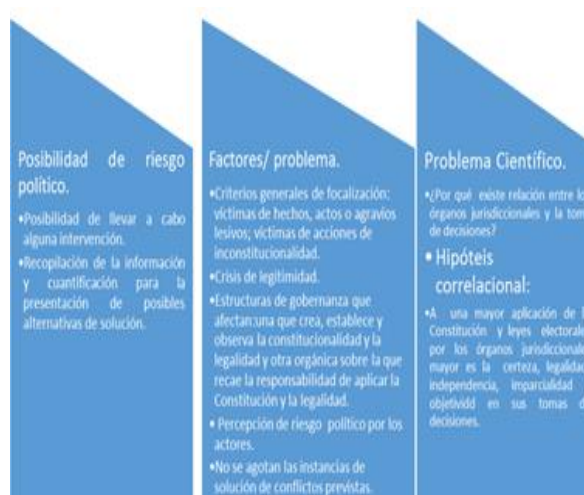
Posibilidad de riesgo político.

•Posibilidad de llevar a cabo alguna intervención.

•Recopilación de la información y cuantificación para la presentación de posibles alternativas de solución.

Factores/ problema.

•Criterios generales de focalización: víctimas de hechos, actos o agravios lesivos; víctimas de acciones de inconstitucionalidad.

•Crisis de legitimidad.

•Estructuras de gobernanza que afectan:una que crea, establece y observa la constitucionalidad y la legalidad y otra orgánica sobre la que recae la responsabilidad de aplicar la Constitución y la legalidad.

• Percepción de riesgo político por los actores.

•No se agotan las instancias de solución de conflictos previstas.

Problema Científico.

•¿Por qué existe relación entre los órganos jurisdiccionales y la toma de decisiones?

• Hipóteis correlacional:

•A una mayor aplicación de la Constitución y leyes electorales por los órganos jurisdiccionales mayor es la certeza, legalidad, independencia, imparcialidad y objetivdd en sus tomas de decisiones.